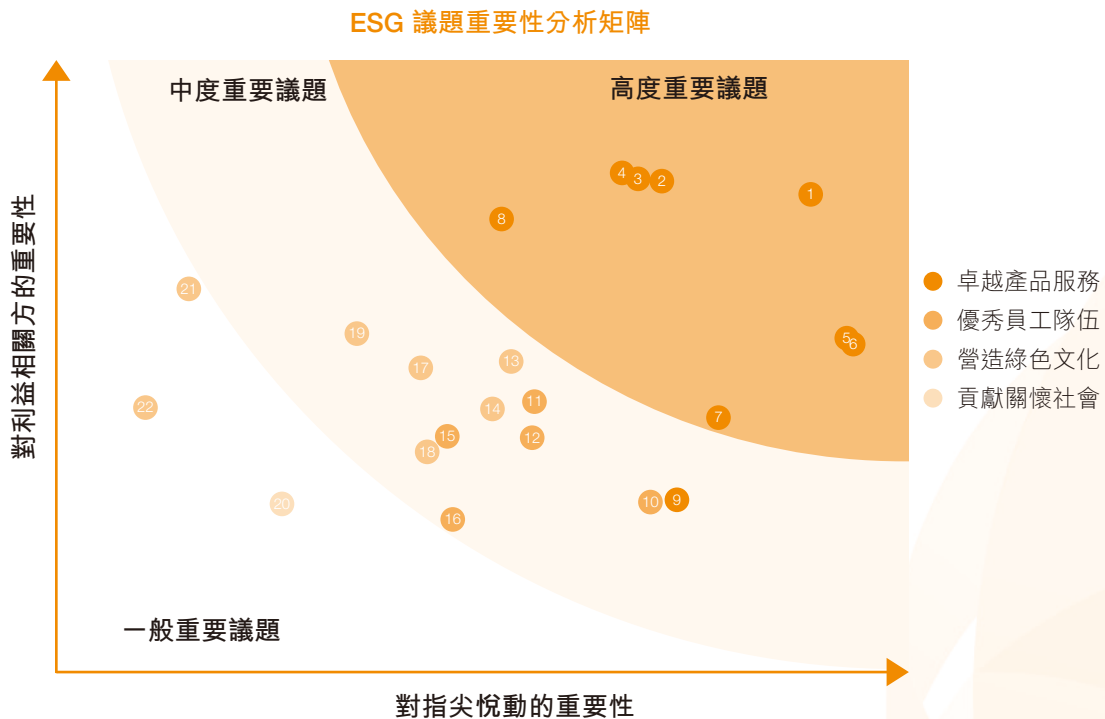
ESG 議題重要性分析矩陣

對利益相關方的重要性

中度重要議題

高度重要議題

4 3 2 1

8

21

19

17 13

22

14 11

15 12

18

5 6

7

20

10 9

16

一般重要議題

對指尖悅動的重要性

卓越產品服務
優秀員工隊伍
營造綠色文化
貢獻關懷社會